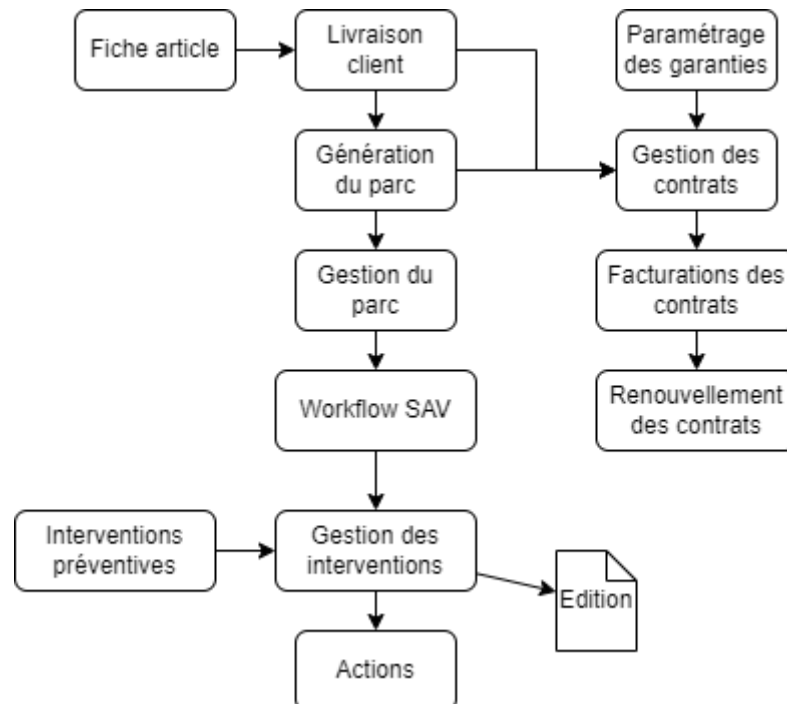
Fiche article

Livraison client

Paramétrage des garanties

Génération du parc

Gestion des contrats

Gestion du parc

Facturations des contrats

Workflow SAV

Renouvellement des contrats

Interventions préventives

Gestion des interventions

Edition

Actions